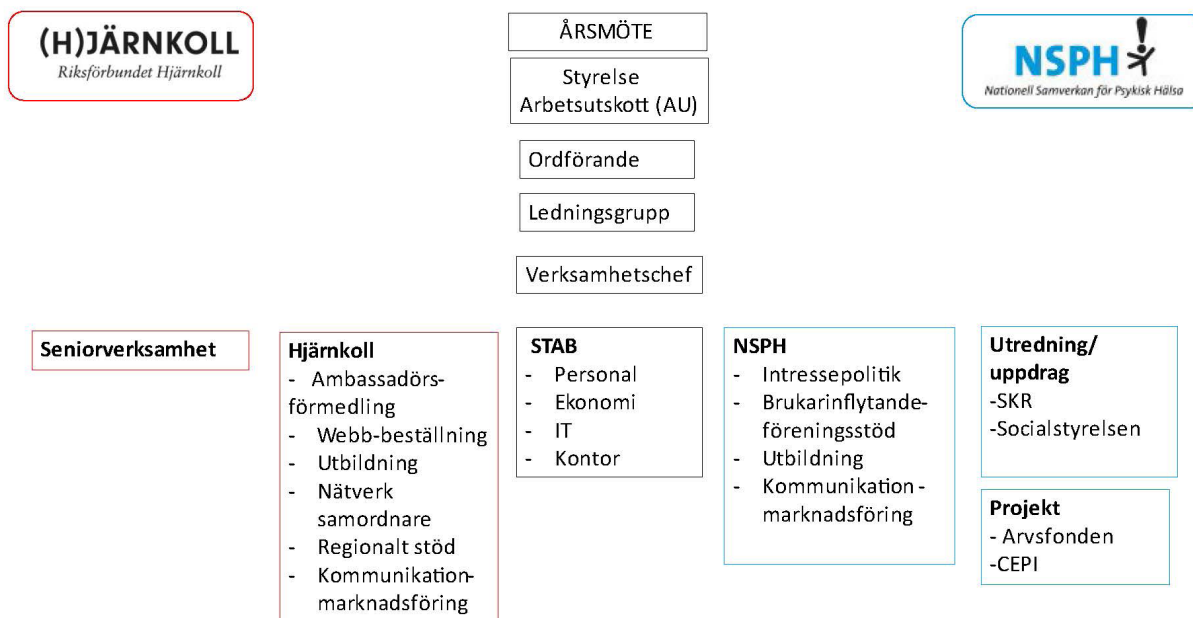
(H)JÄRNKOLL
Riksförbundet Hjärnkoll

ÅRSMÖTE

Styrelse
Arbetsutskott (AU)

Ordförande

Ledningsgrupp

Verksamhetschef

NSPH
Nationell Samverkan för Psykisk Hälsa

Seniorverksamhet

Hjärnkoll
- Ambassadörsförmedling
- Webb-beställning
- Utbildning
- Nätverk samordnare
- Regionalt stöd
- Kommunikation-marknadsföring

STAB
- Personal
- Ekonomi
- IT
- Kontor

NSPH
- Intressepolitik
- Brukarinflytande-föreningsstöd
- Utbildning
- Kommunikation - marknadsföring

Utredning/ uppdrag
-SKR
-Socialstyrelsen

Projekt
- Arvsfonden
-CEPI